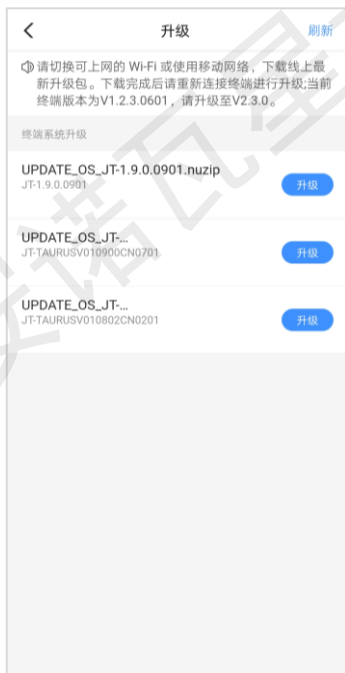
<

升级

刷新

请切换可上网的 Wi-Fi 或使用移动网络，下载线上最新升级包。下载完成后请重新连接终端进行升级;当前终端版本为V1.2.3.0601，请升级至V2.3.0。

终端系统升级

UPDATE_OS_JT-1.9.0.0901.nuzip
JT-1.9.0.0901
升级

UPDATE_OS_JT-...
JT-TAURUSV010900CN0701
升级

UPDATE_OS_JT-...
JT-TAURUSV010802CN0201
升级